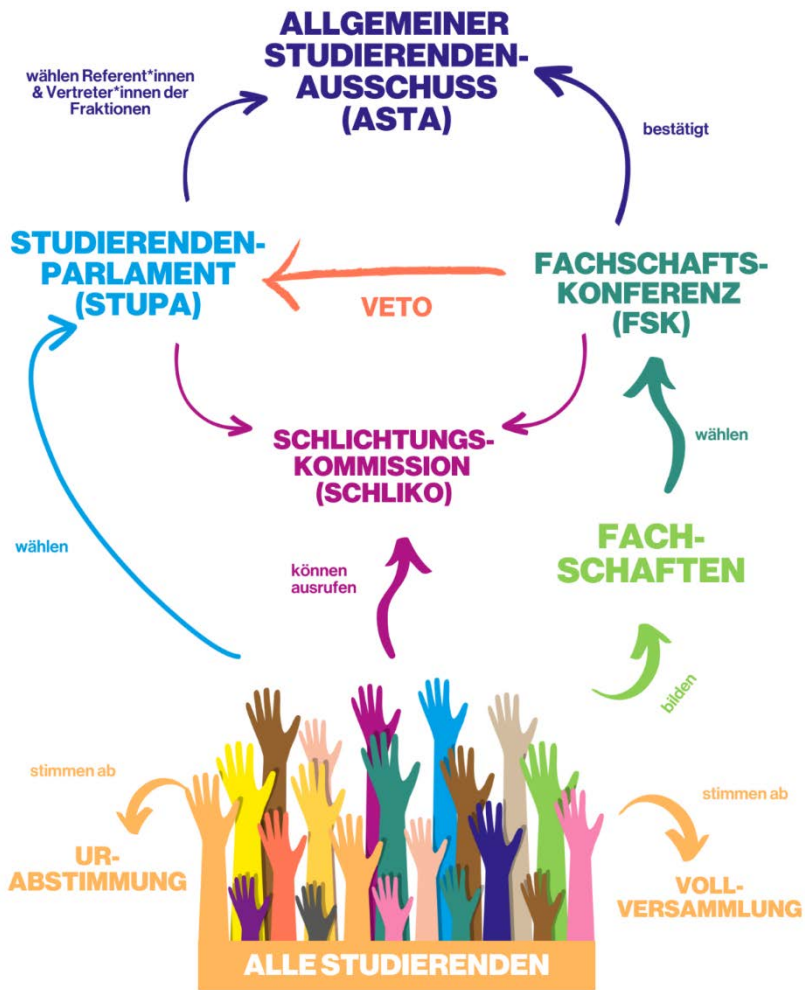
ALLGEMEINER STUDIERENDEN-AUSSCHUSS (ASTA)

wählen Referent*innen & Vertreter*innen der Fraktionen

bestätigt

STUDIERENDEN-PARLAMENT (STUPA)

VETO

FACHSCHAFTS-KONFERENZ (FSK)

SCHLICHTUNGS-KOMMISSION (SCHLIKO)

wählen

wählen

können ausrufen

FACH-SCHAFTEN

bilden

stimmen ab

stimmen ab

UR-ABSTIMMUNG

VOLL-VERSAMMLUNG

ALLE STUDIERENDEN